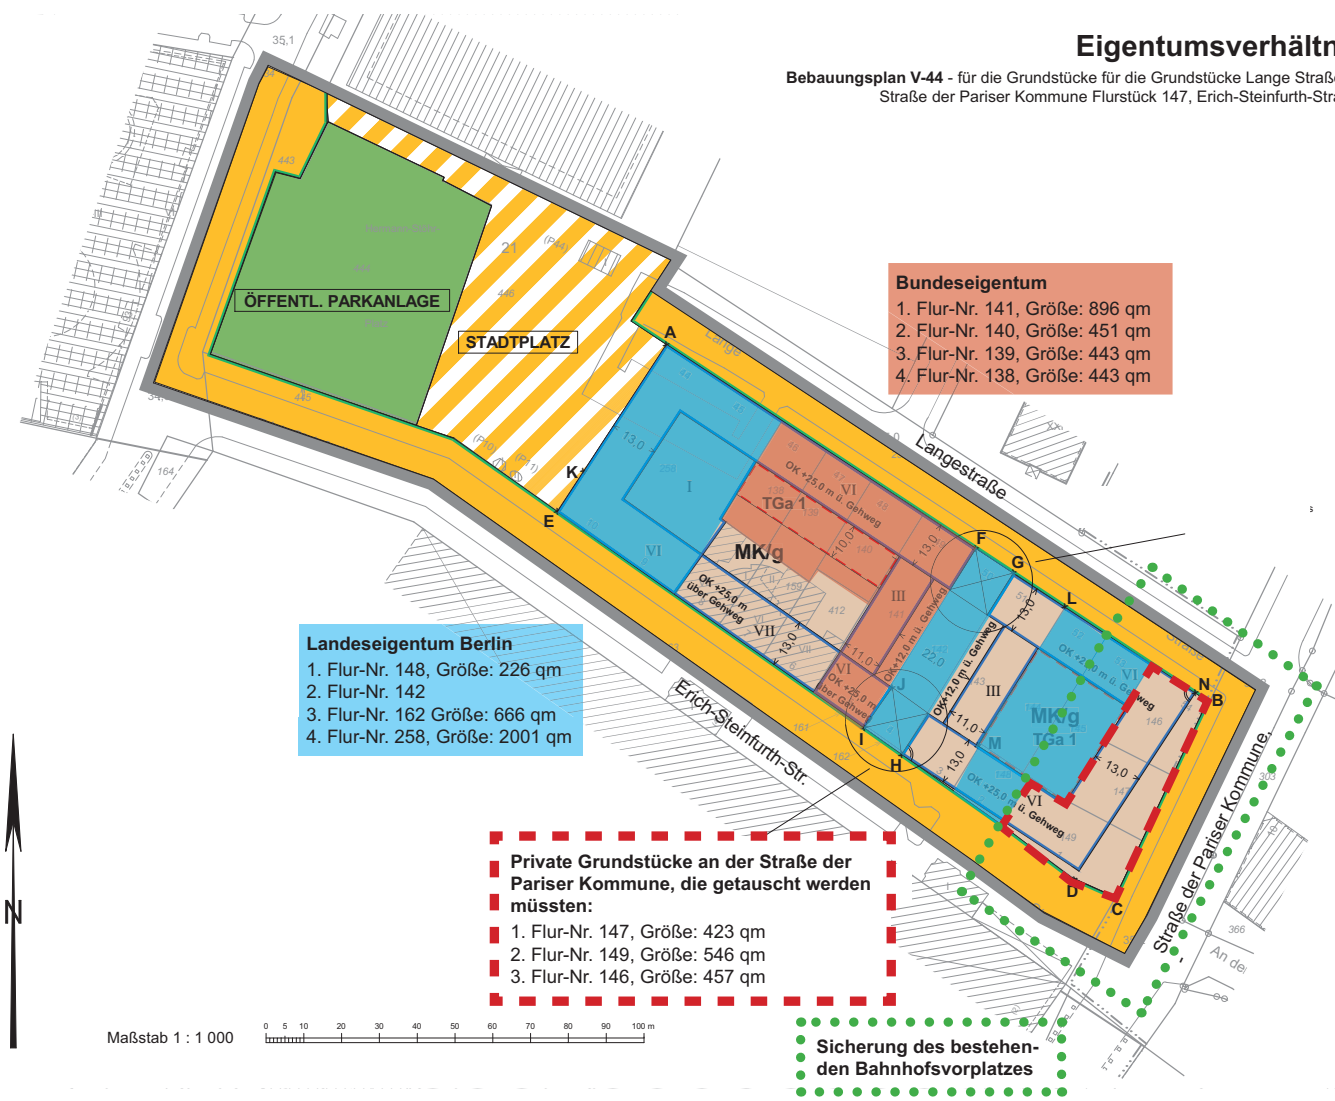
Eigentumsverhältn

**Bebauungsplan V-44** - für die Grundstücke für die Grundstücke Lange Straße Straße der Pariser Kommune Flurstück 147, Erich-Steinfurth-Stra

35,1

ÖFFENTL. PARKANLAGE

STADTPLATZ

21

A

K

E

I

MK/g

TGa 1

VI

VII

III

F

G

L

N

B

J

M

H

D

C

MK/g

TGa 1

Langestraße

Erich-Steinfurth-Str.

Straße der Pariser Kommune

An der

OK +25,0 m ü. Gehweg

OK +25,0 m über Gehweg

OK +12,0 m ü. Gehweg

OK +25,0 m ü. Gehweg

13,0

10,0

11,0

22,0

**Bundeseigentum**
1. Flur-Nr. 141, Größe: 896 qm
2. Flur-Nr. 140, Größe: 451 qm
3. Flur-Nr. 139, Größe: 443 qm
4. Flur-Nr. 138, Größe: 443 qm

**Landeseigentum Berlin**
1. Flur-Nr. 148, Größe: 226 qm
2. Flur-Nr. 142
3. Flur-Nr. 162 Größe: 666 qm
4. Flur-Nr. 258, Größe: 2001 qm

**Private Grundstücke an der Straße der Pariser Kommune, die getauscht werden müssten:**
1. Flur-Nr. 147, Größe: 423 qm
2. Flur-Nr. 149, Größe: 546 qm
3. Flur-Nr. 146, Größe: 457 qm

N

Maßstab 1 : 1 000

0 5 10 20 30 40 50 60 70 80 90 100 m

**Sicherung des bestehenden Bahnhofsvorplatzes**